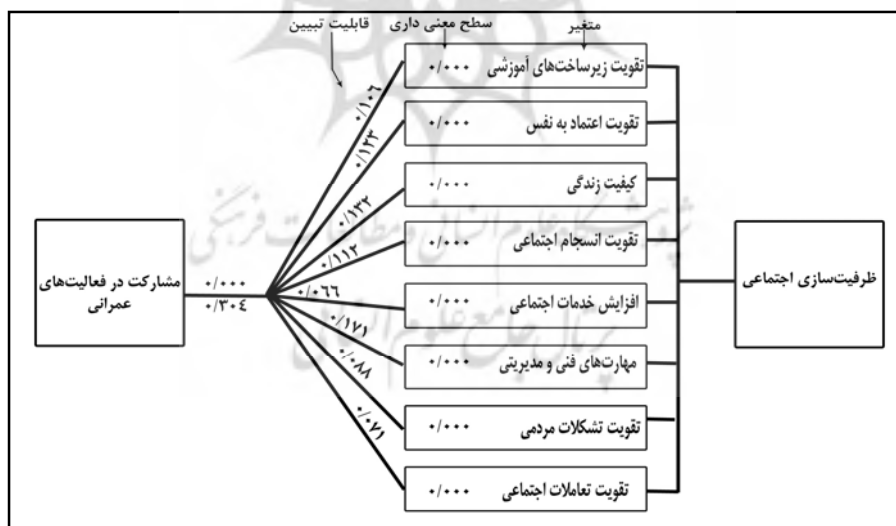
قابلیت تبیین
سطح معنی داری
متغیر

ظرفیت‌سازی اجتماعی

تقویت زیرساخت‌های آموزشی ۰/۰۰۰
تقویت اعتماد به نفس ۰/۰۰۰
کیفیت زندگی ۰/۰۰۰
تقویت انسجام اجتماعی ۰/۰۰۰
افزایش خدمات اجتماعی ۰/۰۰۰
مهارت‌های فنی و مدیریتی ۰/۰۰۰
تقویت تشکلات مردمی ۰/۰۰۰
تقویت تعاملات اجتماعی ۰/۰۰۰

۰/۱۰۶
۰/۱۲۳
۰/۱۳۲
۰/۱۱۲
۰/۰۶۶
۰/۱۷۱
۰/۰۸۸
۰/۰۷۱

۰/۰۰۰
۰/۳۰۴

مشارکت در فعالیت‌های عمرانی